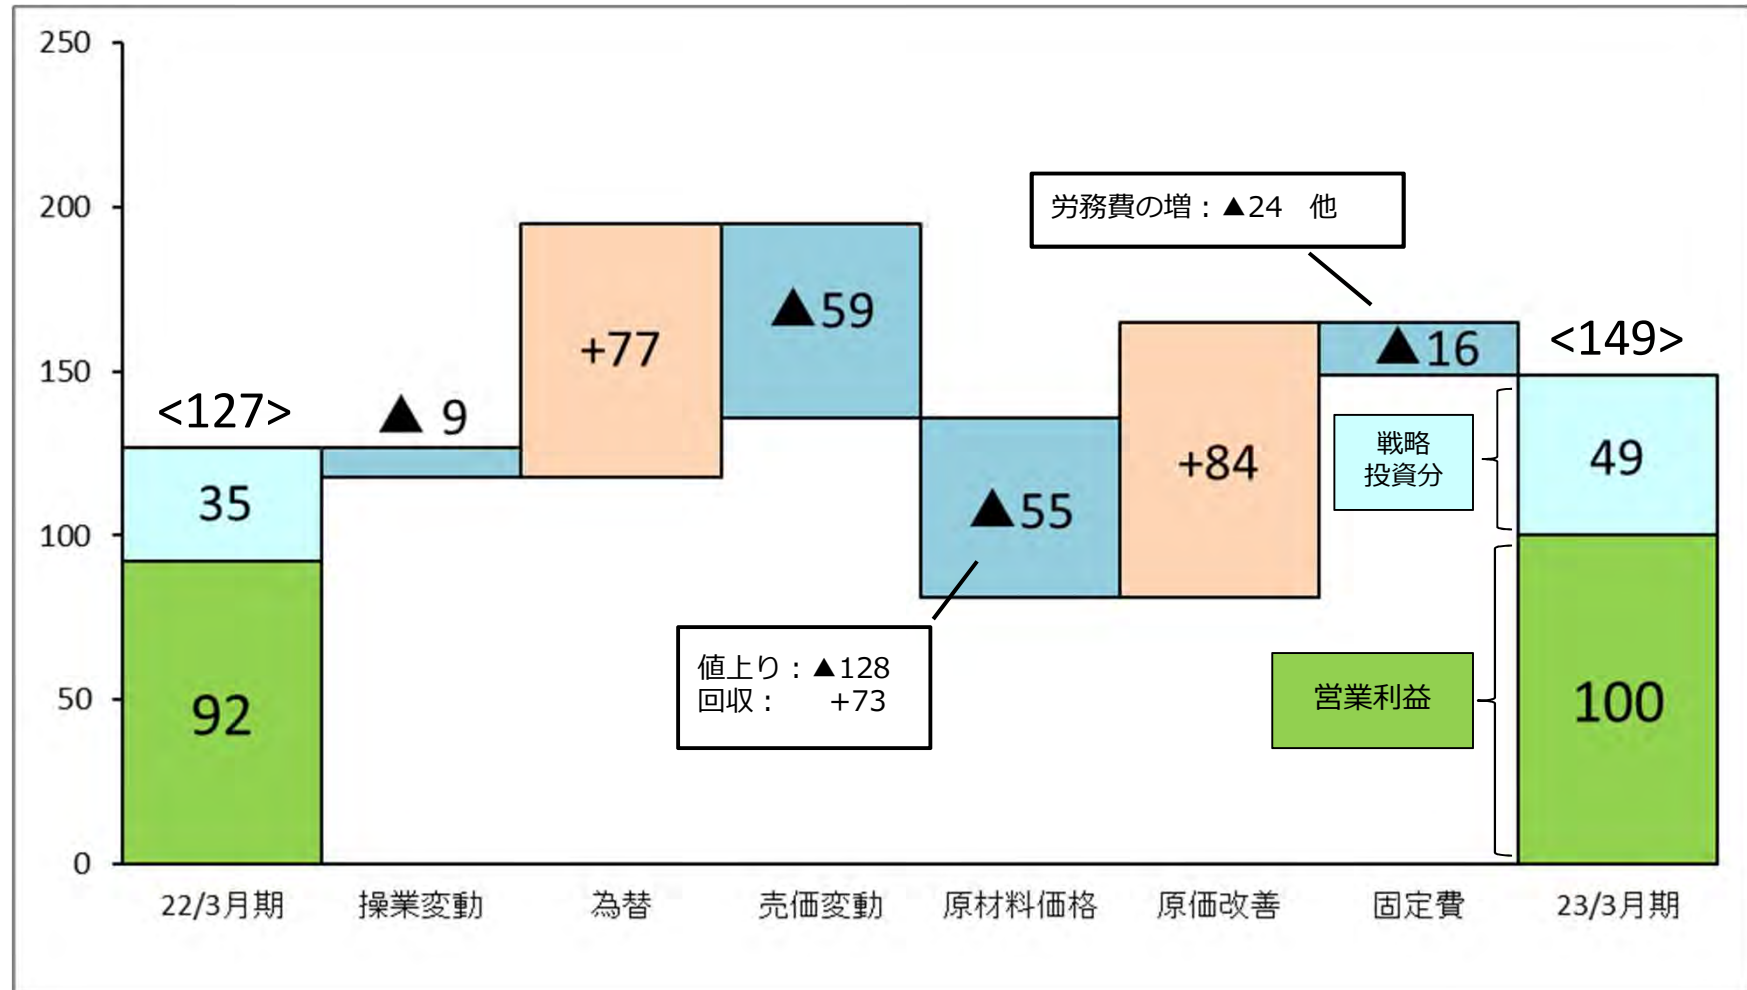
250
200
150
100
50
0

労務費の増：▲24　他

<127>
35
92
▲ 9
+77
▲59
▲55
+84
▲16
<149>
49
100

戦略投資分
営業利益

値上り：▲128
回収：　+73

22/3月期
操業変動
為替
売価変動
原材料価格
原価改善
固定費
23/3月期